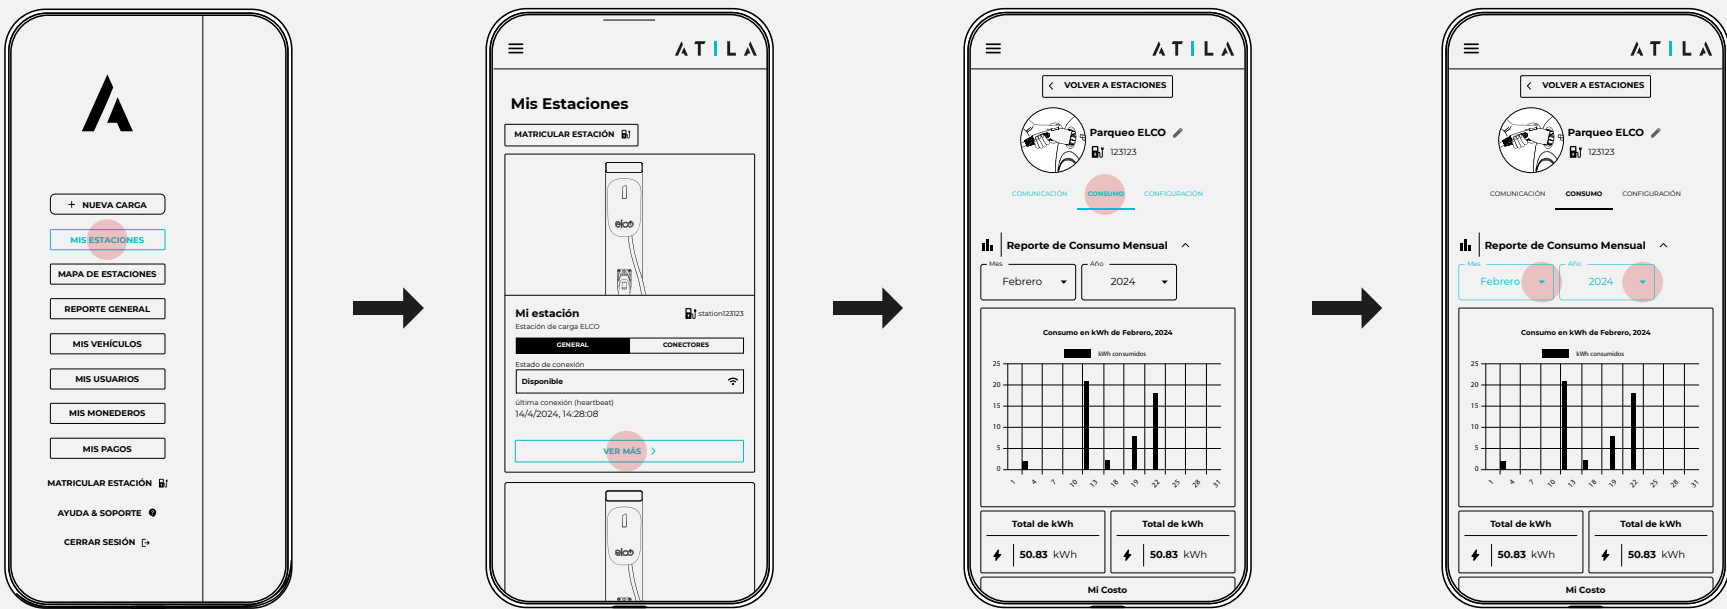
+ NUEVA CARGA
MIS ESTACIONES
MAPA DE ESTACIONES
REPORTE GENERAL
MIS VEHÍCULOS
MIS USUARIOS
MIS MONEDEROS
MIS PAGOS
MATRICULAR ESTACIÓN
AYUDA & SOPORTE
CERRAR SESIÓN

ATILA
Mis Estaciones
MATRICULAR ESTACIÓN
elco
Mi estación
station123123
Estación de carga ELCO
GENERAL
CONECTORES
Estado de conexión
Disponible
última conexión (heartbeat)
14/4/2024, 14:28:08
VER MÁS
elco

ATILA
VOLVER A ESTACIONES
Parqueo ELCO
123123
COMUNICACIÓN
CONSUMO
CONFIGURACIÓN
Reporte de Consumo Mensual
Mes
Febrero
Año
2024
Consumo en kWh de Febrero, 2024
kWh consumidos
25
20
15
10
5
0
1 4 7 10 13 16 19 22 25 28 31
Total de kWh
50.83 kWh
Total de kWh
50.83 kWh
Mi Costo

ATILA
VOLVER A ESTACIONES
Parqueo ELCO
123123
COMUNICACIÓN
CONSUMO
CONFIGURACIÓN
Reporte de Consumo Mensual
Mes
Febrero
Año
2024
Consumo en kWh de Febrero, 2024
kWh consumidos
25
20
15
10
5
0
1 4 7 10 13 16 19 22 25 28 31
Total de kWh
50.83 kWh
Total de kWh
50.83 kWh
Mi Costo